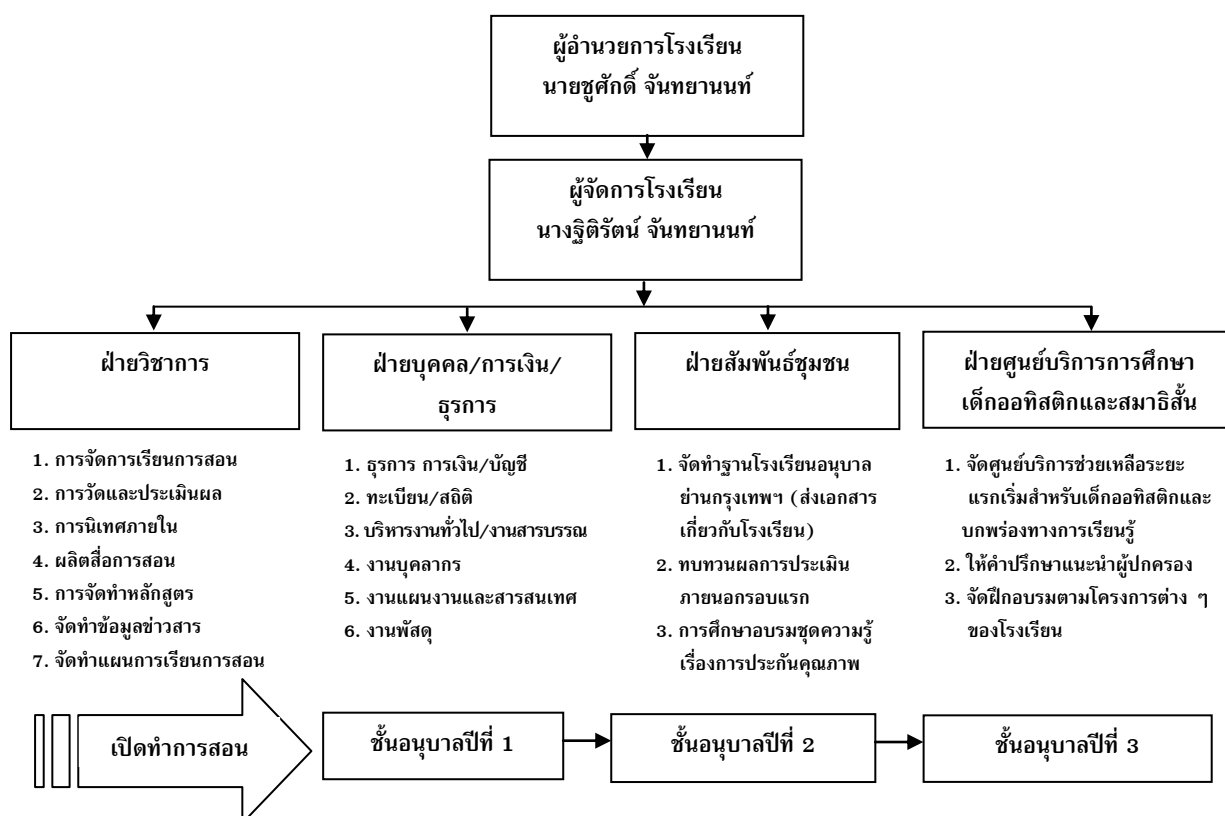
ผู้อำนวยการโรงเรียน
นายชูศักดิ์ จันทยานนท์

ผู้จัดการโรงเรียน
นางฐิติรัตน์ จันทยานนท์

ฝ่ายวิชาการ

1. การจัดการเรียนการสอน
2. การวัดและประเมินผล
3. การนิเทศภายใน
4. ผลิตสื่อการสอน
5. การจัดทำหลักสูตร
6. จัดทำข้อมูลข่าวสาร
7. จัดทำแผนการเรียนการสอน

ฝ่ายบุคคล/การเงิน/ธุรการ

1. ธุรการ การเงิน/บัญชี
2. ทะเบียน/สถิติ
3. บริหารงานทั่วไป/งานสารบรรณ
4. งานบุคลากร
5. งานแผนงานและสารสนเทศ
6. งานพัสดุ

ฝ่ายสัมพันธ์ชุมชน

1. จัดทำฐานโรงเรียนอนุบาลย่านกรุงเทพฯ (ส่งเอกสารเกี่ยวกับโรงเรียน)
2. ทบทวนผลการประเมินภายนอกรอบแรก
3. การศึกษาอบรมชุดความรู้เรื่องการประกันคุณภาพ

ฝ่ายศูนย์บริการการศึกษาเด็กออทิสติกและสมาธิสั้น

1. จัดศูนย์บริการช่วยเหลือระยะแรกเริ่มสำหรับเด็กออทิสติกและบกพร่องทางการเรียนรู้
2. ให้คำปรึกษาแนะนำผู้ปกครอง
3. จัดฝึกอบรมตามโครงการต่าง ๆ ของโรงเรียน

เปิดทำการสอน

ชั้นอนุบาลปีที่ 1

ชั้นอนุบาลปีที่ 2

ชั้นอนุบาลปีที่ 3